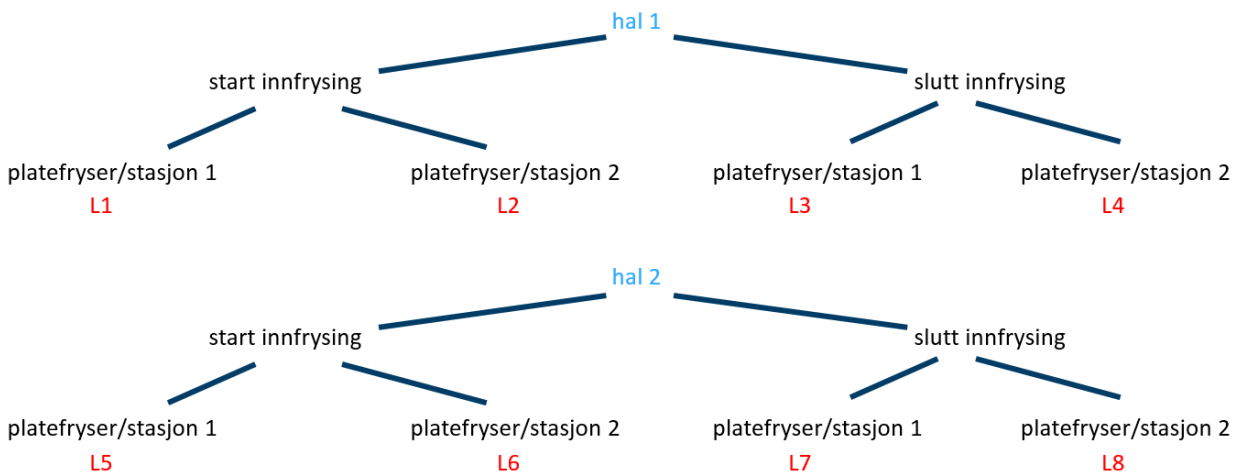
hal 1

start innfrysing

slutt innfrysing

platefryser/stasjon 1
L1

platefryser/stasjon 2
L2

platefryser/stasjon 1
L3

platefryser/stasjon 2
L4

hal 2

start innfrysing

slutt innfrysing

platefryser/stasjon 1
L5

platefryser/stasjon 2
L6

platefryser/stasjon 1
L7

platefryser/stasjon 2
L8